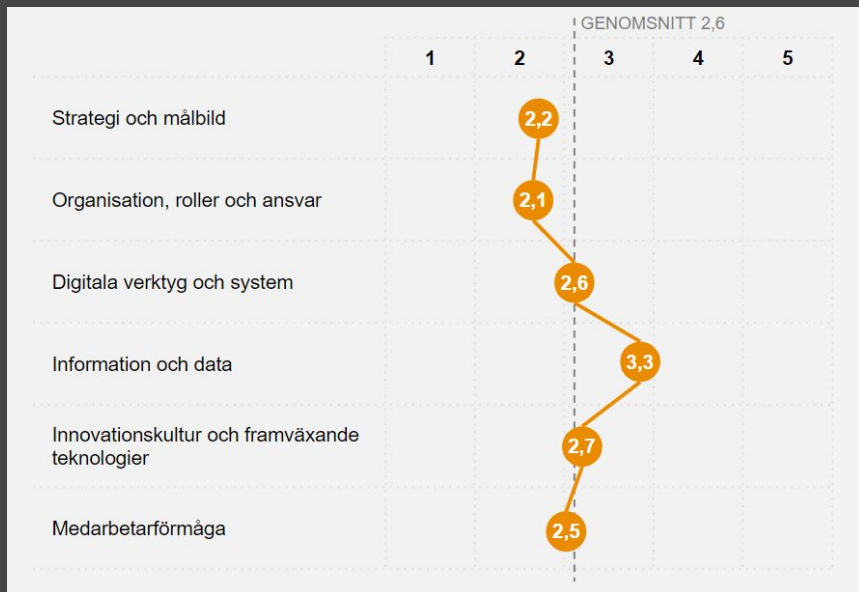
GENOMSNITT 2,6

1 2 3 4 5

Strategi och målbild 2,2

Organisation, roller och ansvar 2,1

Digitala verktyg och system 2,6

Information och data 3,3

Innovationskultur och framväxande teknologier 2,7

Medarbetarförmåga 2,5